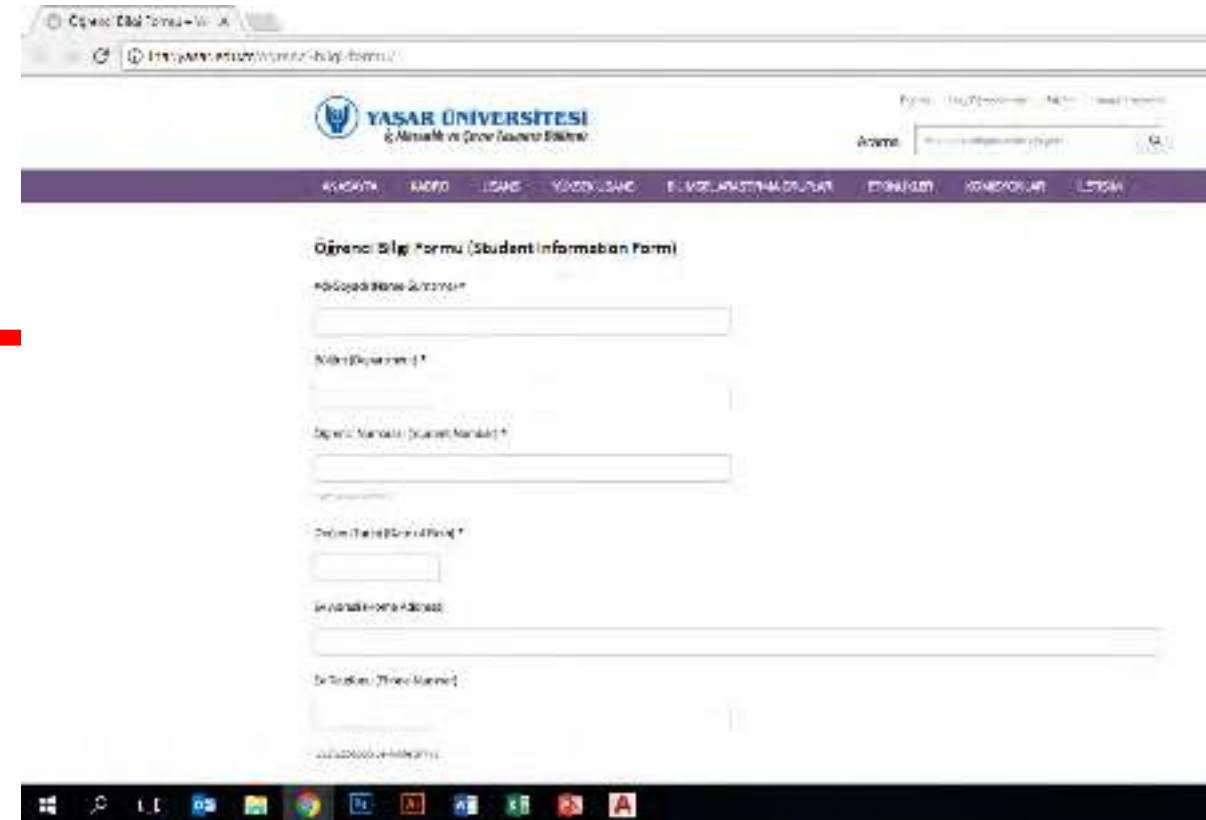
Öğrenci Bilgi Formu – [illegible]

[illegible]

YAŞAR ÜNİVERSİTESİ
İç Mimarlık ve Çevre Tasarımı Bölümü

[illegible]

Arama

ANASAYFA KADRO LİSANS YÜKSEK LİSANS BİLİMSEL ARAŞTIRMA-ÇALIŞMALAR ETKİNLİKLER KOMİSYONLAR İLETİŞİM

Öğrenci Bilgi Formu (Student Information Form)

Adı Soyadı (Name Surname) *

Bölüm (Department) *

Öğrenci Numarası (Student Number) *

Doğum Tarihi (Date of Birth) *

Ev Adresi (Home Address)

Ev Telefonu (Phone Number)

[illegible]